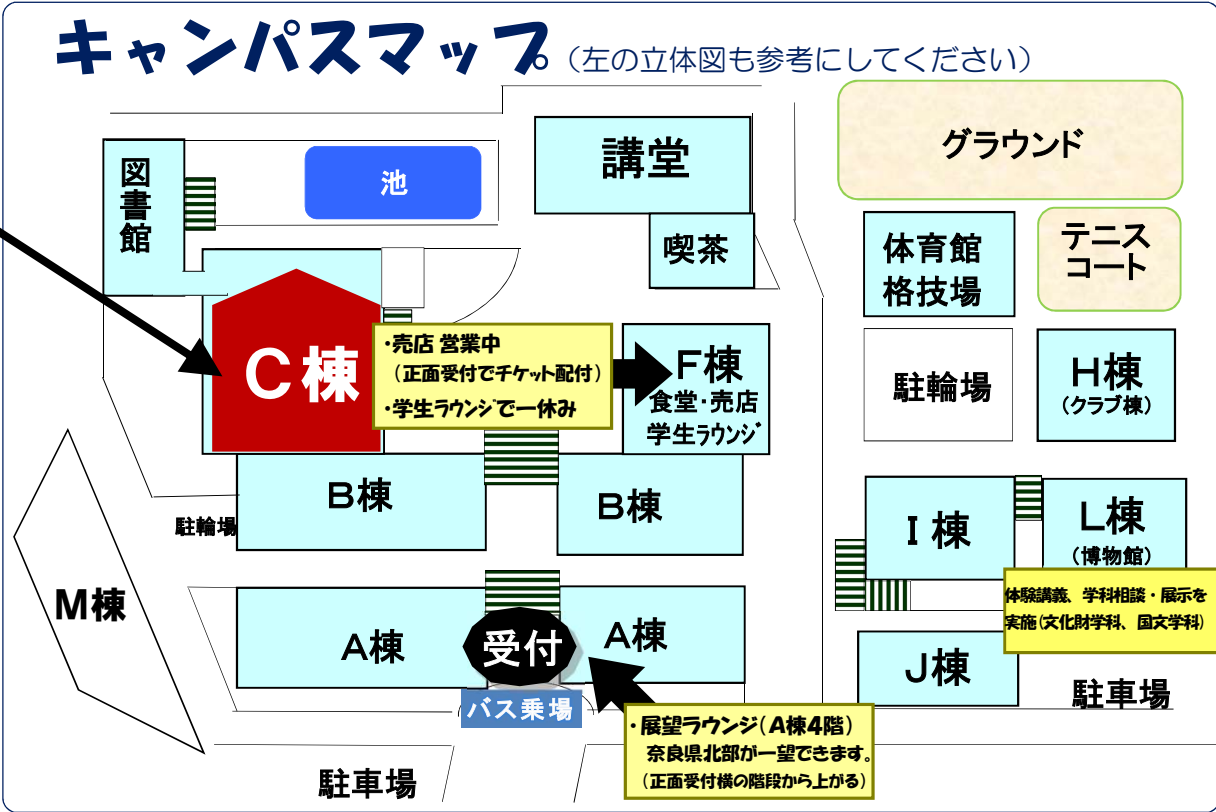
キャンパスマップ（左の立体図も参考にしてください）

グラウンド

講堂

池

図書館

喫茶

体育館
格技場

テニスコート

C棟

・売店 営業中
（正面受付でチケット配付）
・学生ラウンジで一休み

F棟
食堂･売店
学生ラウンジ

駐輪場

H棟
（クラブ棟）

B棟

B棟

駐輪場

I 棟

L棟
（博物館）

体験講義、学科相談・展示を実施（文化財学科、国文学科）

M棟

A棟

受付

A棟

J棟

駐車場

バス乗場

・展望ラウンジ（A棟4階）
奈良県北部が一望できます。
（正面受付横の階段から上がる）

駐車場